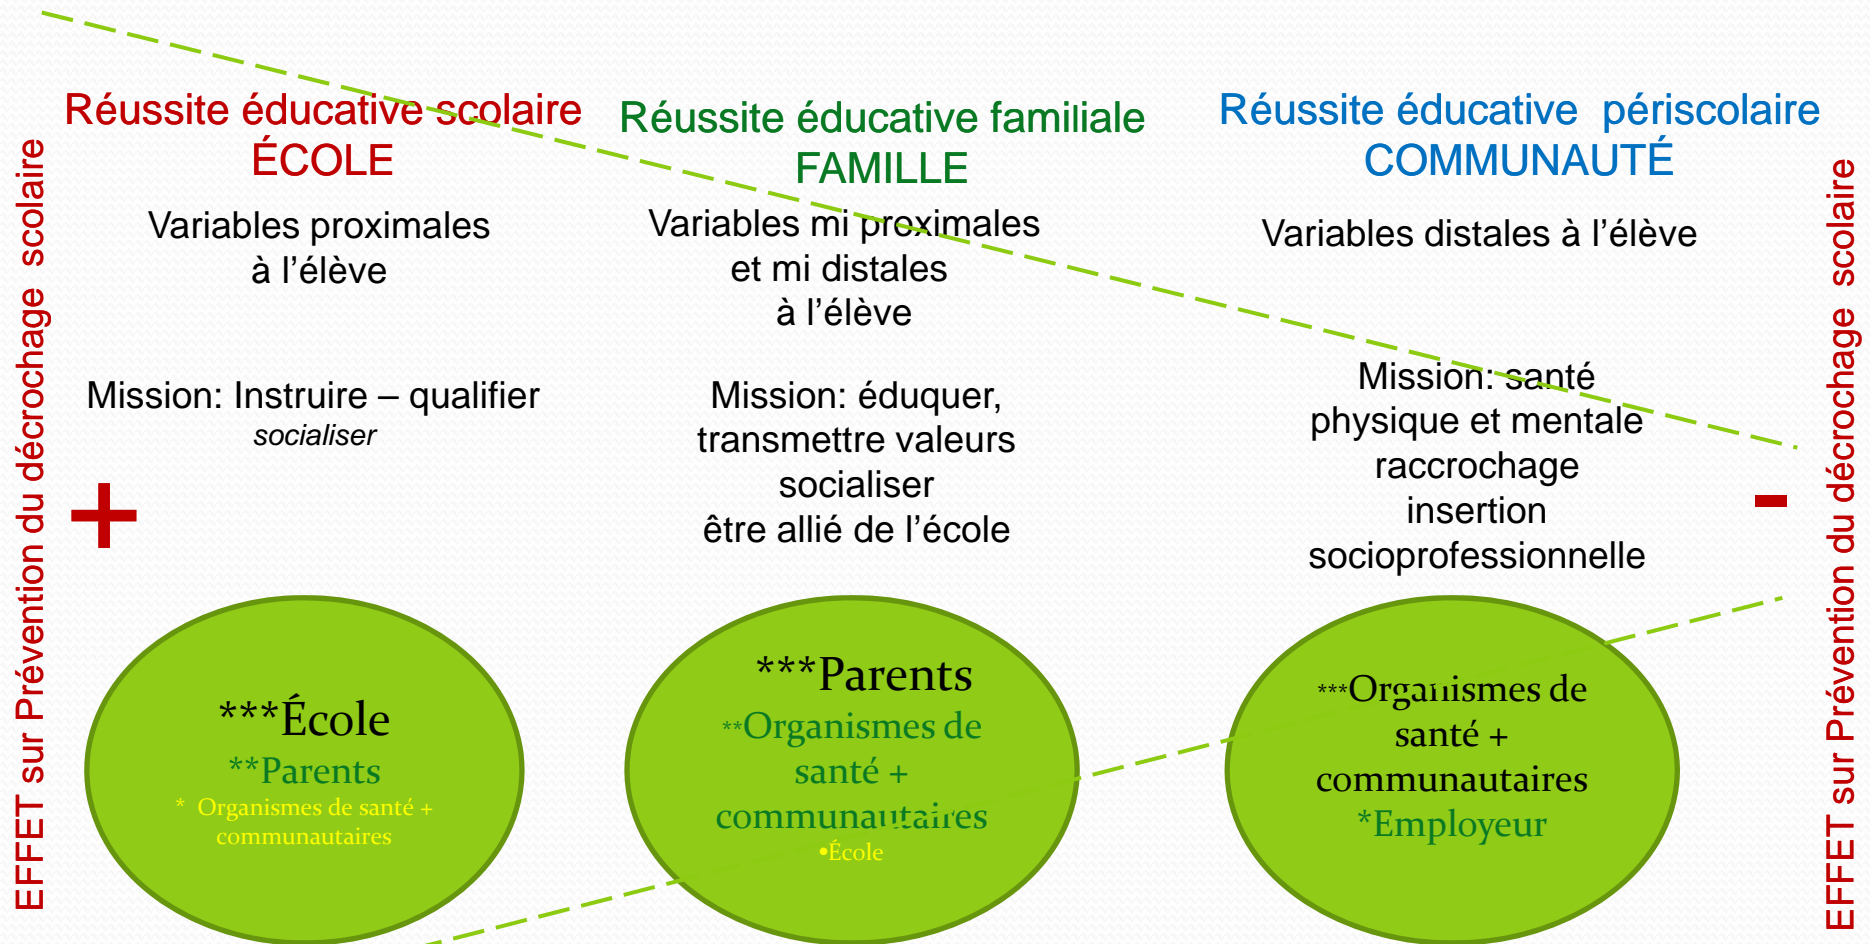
EFFET sur Prévention du décrochage scolaire

Réussite éducative scolaire
ÉCOLE

Variables proximales
à l'élève

Mission: Instruire – qualifier
*socialiser*

+

***École
**Parents
* Organismes de santé + communautaires

Réussite éducative familiale
FAMILLE

Variables mi proximales
et mi distales
à l'élève

Mission: éduquer,
transmettre valeurs
socialiser
être allié de l'école

***Parents
**Organismes de santé + communautaires
•École

Réussite éducative périscolaire
COMMUNAUTÉ

Variables distales à l'élève

Mission: santé
physique et mentale
raccrochage
insertion
socioprofessionnelle

***Organismes de santé + communautaires
*Employeur

-

EFFET sur Prévention du décrochage scolaire